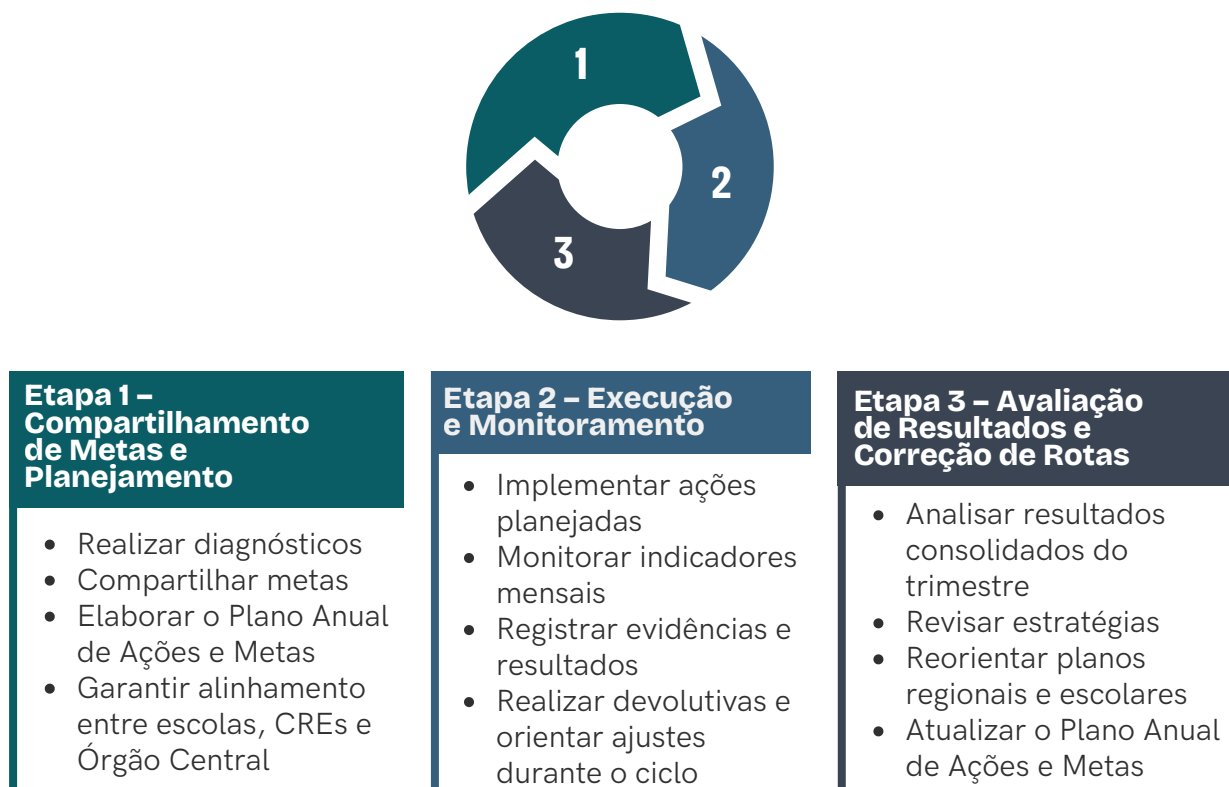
1

2

3

Etapa 1 – Compartilhamento de Metas e Planejamento

- Realizar diagnósticos
- Compartilhar metas
- Elaborar o Plano Anual de Ações e Metas
- Garantir alinhamento entre escolas, CREs e Órgão Central

Etapa 2 – Execução e Monitoramento

- Implementar ações planejadas
- Monitorar indicadores mensais
- Registrar evidências e resultados
- Realizar devolutivas e orientar ajustes durante o ciclo

Etapa 3 – Avaliação de Resultados e Correção de Rotas

- Analisar resultados consolidados do trimestre
- Revisar estratégias
- Reorientar planos regionais e escolares
- Atualizar o Plano Anual de Ações e Metas